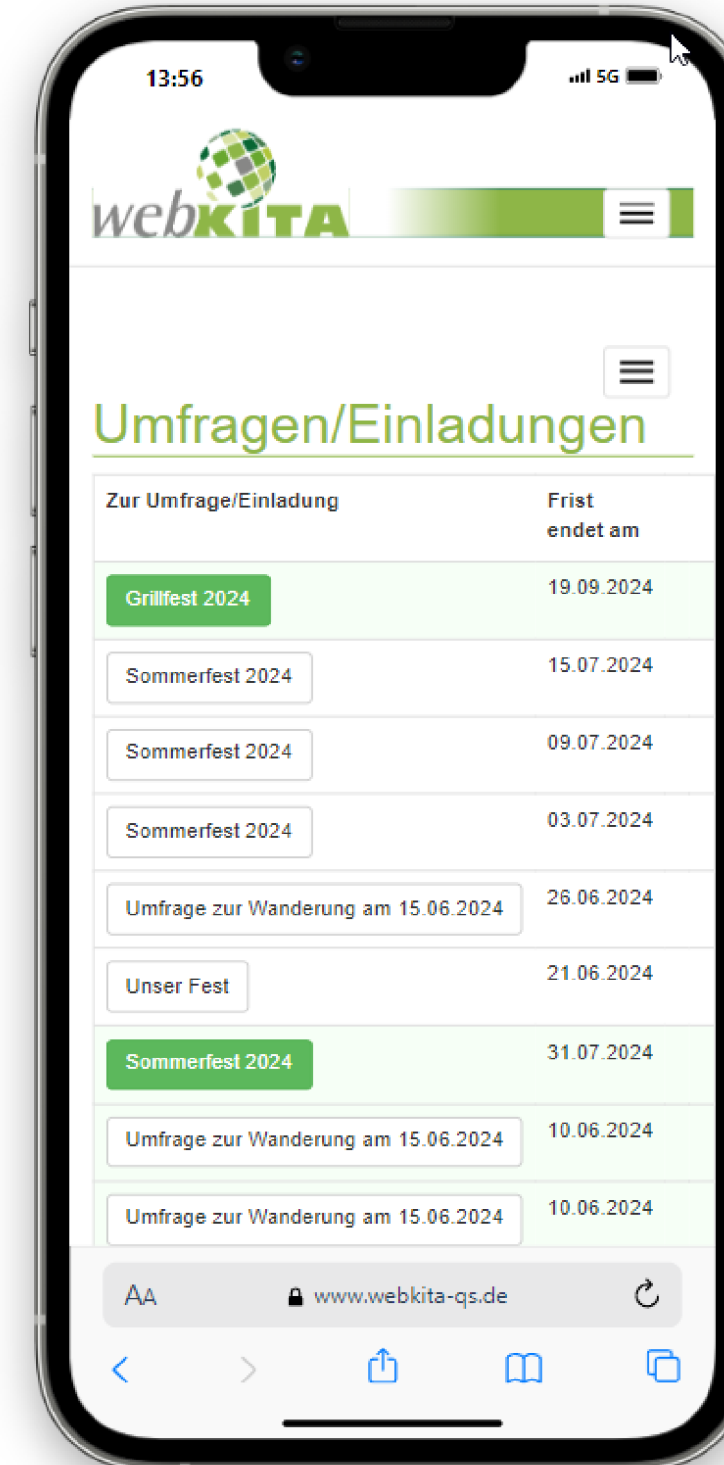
13:56

5G

webKITA

Umfragen/Einladungen

| Zur Umfrage/Einladung | Frist endet am |
|---|---|
| Grillfest 2024 | 19.09.2024 |
| Sommerfest 2024 | 15.07.2024 |
| Sommerfest 2024 | 09.07.2024 |
| Sommerfest 2024 | 03.07.2024 |
| Umfrage zur Wanderung am 15.06.2024 | 26.06.2024 |
| Unser Fest | 21.06.2024 |
| Sommerfest 2024 | 31.07.2024 |
| Umfrage zur Wanderung am 15.06.2024 | 10.06.2024 |
| Umfrage zur Wanderung am 15.06.2024 | 10.06.2024 |

AA www.webkita-qs.de